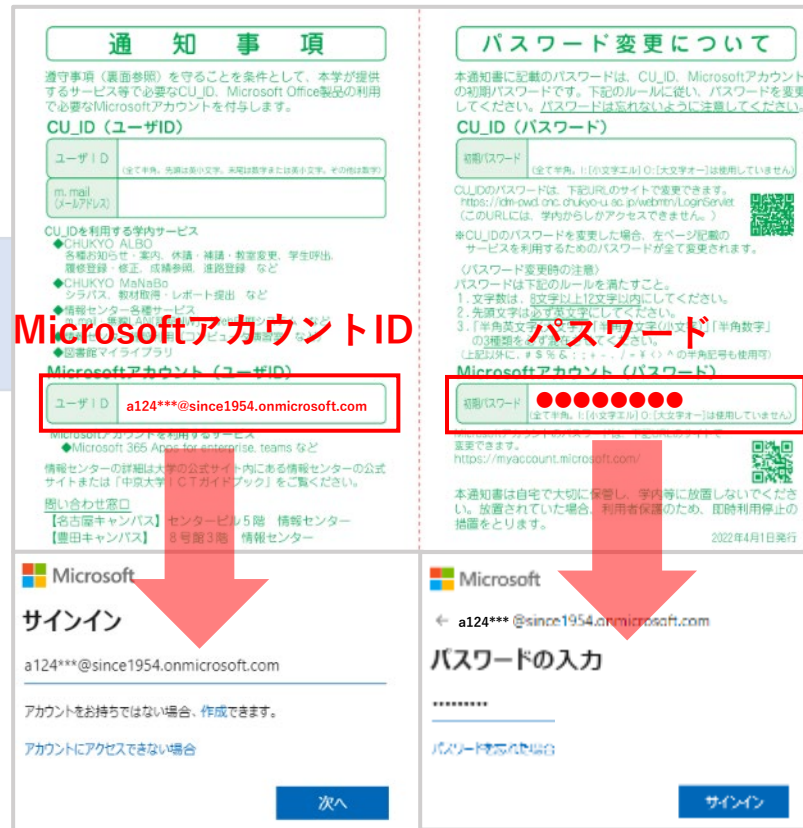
通 知 事 項

遵守事項（裏面参照）を守ることを条件として、本学が提供するサービス等で必要なCU_ID、Microsoft Office製品の利用で必要なMicrosoftアカウントを付与します。

CU_ID（ユーザID）

| ユーザID | （全て半角。先頭は英小文字、末尾は数字または英小文字、その他は数字） |
|---|---|
| m. mail（メールアドレス） | |

CU_IDを利用する学内サービス
◆CHUKYO ALBO
各種お知らせ・案内、休講・補講・教室変更、学生呼出、履修登録・修正、成績参照、進路登録 など
◆CHUKYO MaNaBo
シラバス、教材取得・レポート提出 など
◆情報センター各種サービス
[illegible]
◆図書館マイライブラリ

MicrosoftアカウントID

Microsoftアカウント（ユーザID）

| ユーザID | a124***@since1954.onmicrosoft.com |
|---|---|

Microsoftアカウントを利用するサービス
◆Microsoft 365 Apps for enterprise, teams など

情報センターの詳細は大学の公式サイト内にある情報センターの公式サイトまたは「中京大学ICTガイドブック」をご覧ください。

問い合わせ窓口
【名古屋キャンパス】センタービル5階 情報センター
【豊田キャンパス】 8号館3階 情報センター

パスワード変更について

本通知書に記載のパスワードは、CU_ID、Microsoftアカウントの初期パスワードです。下記のルールに従い、パスワードを変更してください。パスワードは忘れないように注意してください。

CU_ID（パスワード）

| 初期パスワード | （全て半角。l：[小文字エル] O：[大文字オー]は使用していません） |
|---|---|

CU_IDのパスワードは、下記URLのサイトで変更できます。
https://idm-pwd.cnc.chukyo-u.ac.jp/webmtn/LoginServlet
（このURLには、学内からしかアクセスできません。）

※CU_IDのパスワードを変更した場合、左ページ記載のサービスを利用するためのパスワードが全て変更されます。

（パスワード変更時の注意）
パスワードは下記のルールを満たすこと。
1．文字数は、8文字以上12文字以内にしてください。
2．先頭文字は必ず英文字にしてください。
3．「半角英文字（大文字）」「半角英文字（小文字）」「半角数字」の3種類を必ず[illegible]
（上記以外に、# $ % & : ; + - . / = ¥ ( ) ^ の半角記号も使用可）

パスワード

Microsoftアカウント（パスワード）

| 初期パスワード | ●●●●●●●● （全て半角。l：[小文字エル] O：[大文字オー]は使用していません） |
|---|---|

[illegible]変更できます。
https://myaccount.microsoft.com/

本通知書は自宅で大切に保管し、学内等に放置しないでください。放置されていた場合、利用者保護のため、即時利用停止の措置をとります。

2022年4月1日発行

Microsoft
サインイン
a124***@since1954.onmicrosoft.com
アカウントをお持ちではない場合、作成できます。
アカウントにアクセスできない場合
次へ

Microsoft
← a124*** @since1954.onmicrosoft.com
パスワードの入力
•••••••••
パスワードを忘れた場合
サインイン